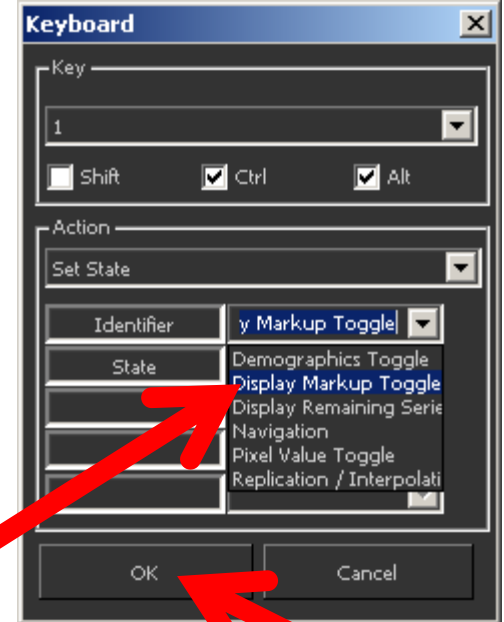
Keyboard

Key

1

Shift Ctrl Alt

Action

Set State

Identifier

y Markup Toggle

State

Demographics Toggle
Display Markup Toggle
Display Remaining Serie
Navigation
Pixel Value Toggle
Replication / Interpolati

OK

Cancel